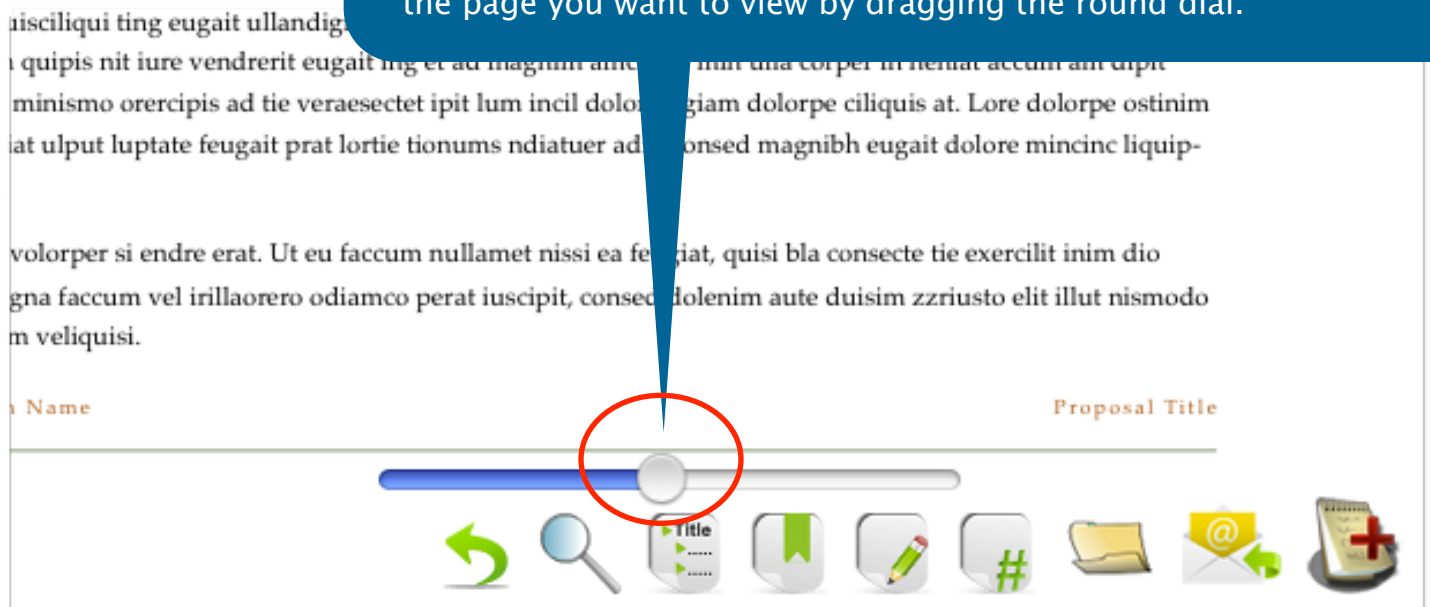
the page you want to view by dragging the round dial.

uisciliqui ting eugait ullandig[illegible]
quipis nit iure vendrerit eugait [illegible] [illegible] corper in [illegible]
minismo orercipis ad tie veraesectet ipit lum incil dolo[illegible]giam dolorpe ciliquis at. Lore dolorpe ostinim
iat ulput luptate feugait prat lortie tionums ndiatuer ad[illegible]onsed magnibh eugait dolore mincinc liquip-

volorper si endre erat. Ut eu faccum nullamet nissi ea fe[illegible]iat, quisi bla consecte tie exercilit inim dio
gna faccum vel irillaorero odiamco perat iuscipit, conse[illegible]dolenim aute duisim zzriusto elit illut nismodo
m veliquisi.

Name

Proposal Title

Title